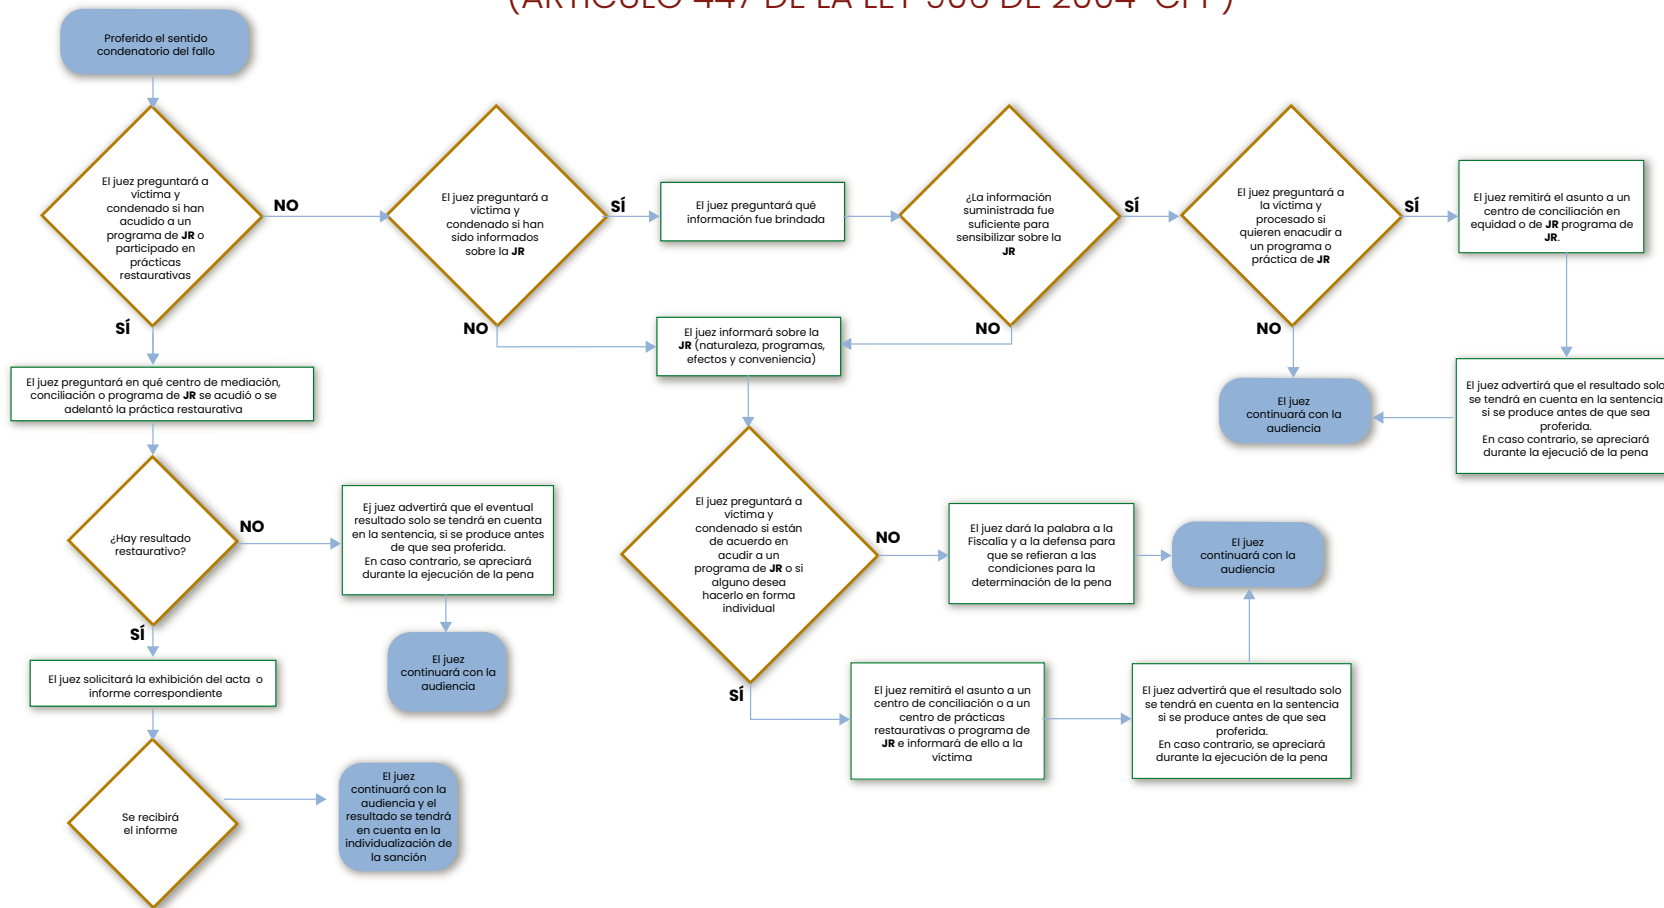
(ARTÍCULO 447 DE LA LEY 906 DE 2004 -CPP)

Proferido el sentido condenatorio del fallo

El juez preguntará a víctima y condenado si han acudido a un programa de **JR** o participado en prácticas restaurativas

NO

El juez preguntará a víctima y condenado si han sido informados sobre la **JR**

SÍ

El juez preguntará qué información fue brindada

¿La información suministrada fue suficiente para sensibilizar sobre la **JR**

SÍ

El juez preguntará a la víctima y procesado si quieren enacudir a un programa o práctica de **JR**

SÍ

El juez remitirá el asunto a un centro de conciliación en equidad o de **JR** programa de **JR**.

SÍ

NO

El juez informará sobre la **JR** (naturaleza, programas, efectos y conveniencia)

NO

NO

El juez preguntará en qué centro de mediación, conciliación o programa de **JR** se acudió o se adelantó la práctica restaurativa

El juez continuará con la audiencia

El juez advertirá que el resultado solo se tendrá en cuenta en la sentencia si se produce antes de que sea proferida. En caso contrario, se apreciará durante la ejecución de la pena

¿Hay resultado restaurativo?

NO

Ej juez advertirá que el eventual resultado solo se tendrá en cuenta en la sentencia, si se produce antes de que sea proferida. En caso contrario, se apreciará durante la ejecución de la pena

El juez preguntará a víctima y condenado si están de acuerdo en acudir a un programa de **JR** o si alguno desea hacerlo en forma individual

NO

El juez dará la palabra a la Fiscalía y a la defensa para que se refieran a las condiciones para la determinación de la pena

El juez continuará con la audiencia

SÍ

El juez continuará con la audiencia

El juez solicitará la exhibición del acta o informe correspondiente

SÍ

El juez remitirá el asunto a un centro de conciliación o a un centro de prácticas restaurativas o programa de **JR** e informará de ello a la víctima

El juez advertirá que el resultado solo se tendrá en cuenta en la sentencia si se produce antes de que sea proferida. En caso contrario, se apreciará durante la ejecución de la pena

Se recibirá el informe

El juez continuará con la audiencia y el resultado se tendrá en cuenta en la individualización de la sanción